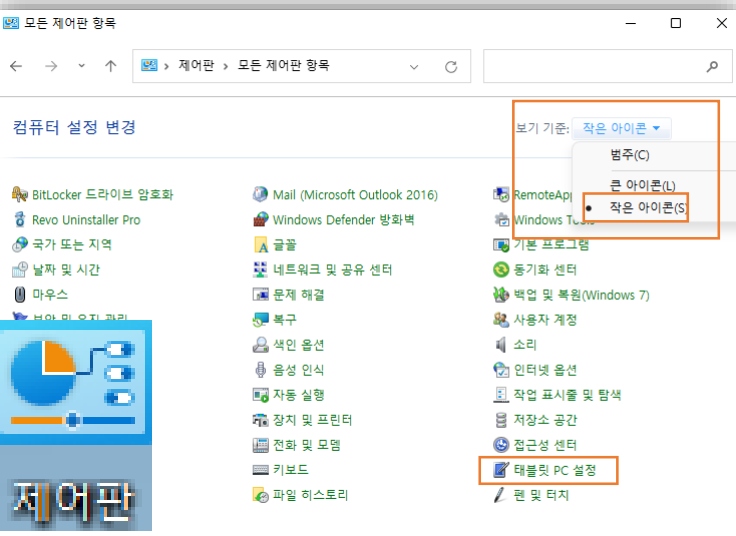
모든 제어판 항목

제어판 › 모든 제어판 항목

컴퓨터 설정 변경

보기 기준: 작은 아이콘 ▾

범주(C)
큰 아이콘(L)
• 작은 아이콘(S)

BitLocker 드라이브 암호화
Revo Uninstaller Pro
국가 또는 지역
날짜 및 시간
마우스
보안 및 유지 관리

Mail (Microsoft Outlook 2016)
Windows Defender 방화벽
글꼴
네트워크 및 공유 센터
문제 해결
복구
색인 옵션
음성 인식
자동 실행
장치 및 프린터
전화 및 모뎀
키보드
파일 히스토리

RemoteApp
Windows Tools
기본 프로그램
동기화 센터
백업 및 복원(Windows 7)
사용자 계정
소리
인터넷 옵션
작업 표시줄 및 탐색
저장소 공간
접근성 센터
태블릿 PC 설정
펜 및 터치

제어판